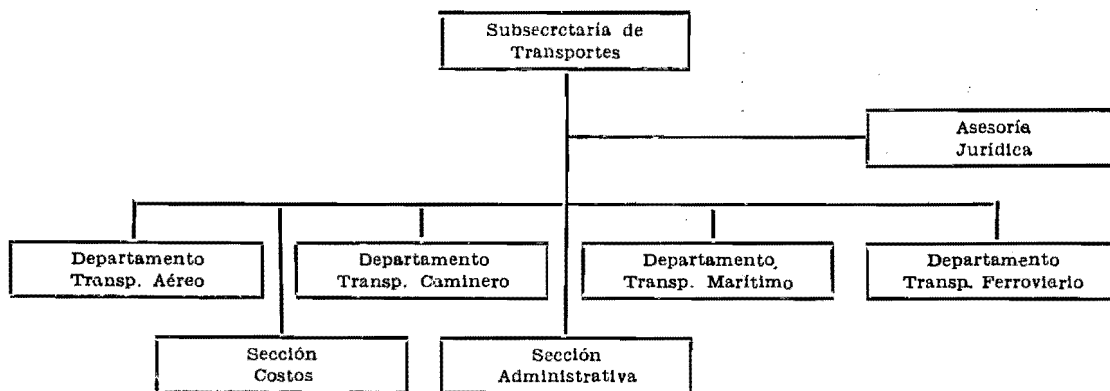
Subsecretaria de Transportes

Asesoría Jurídica

Departamento Transp. Aéreo

Departamento Transp. Caminero

Departamento Transp. Marítimo

Departamento Transp. Ferroviario

Sección Costos

Sección Administrativa